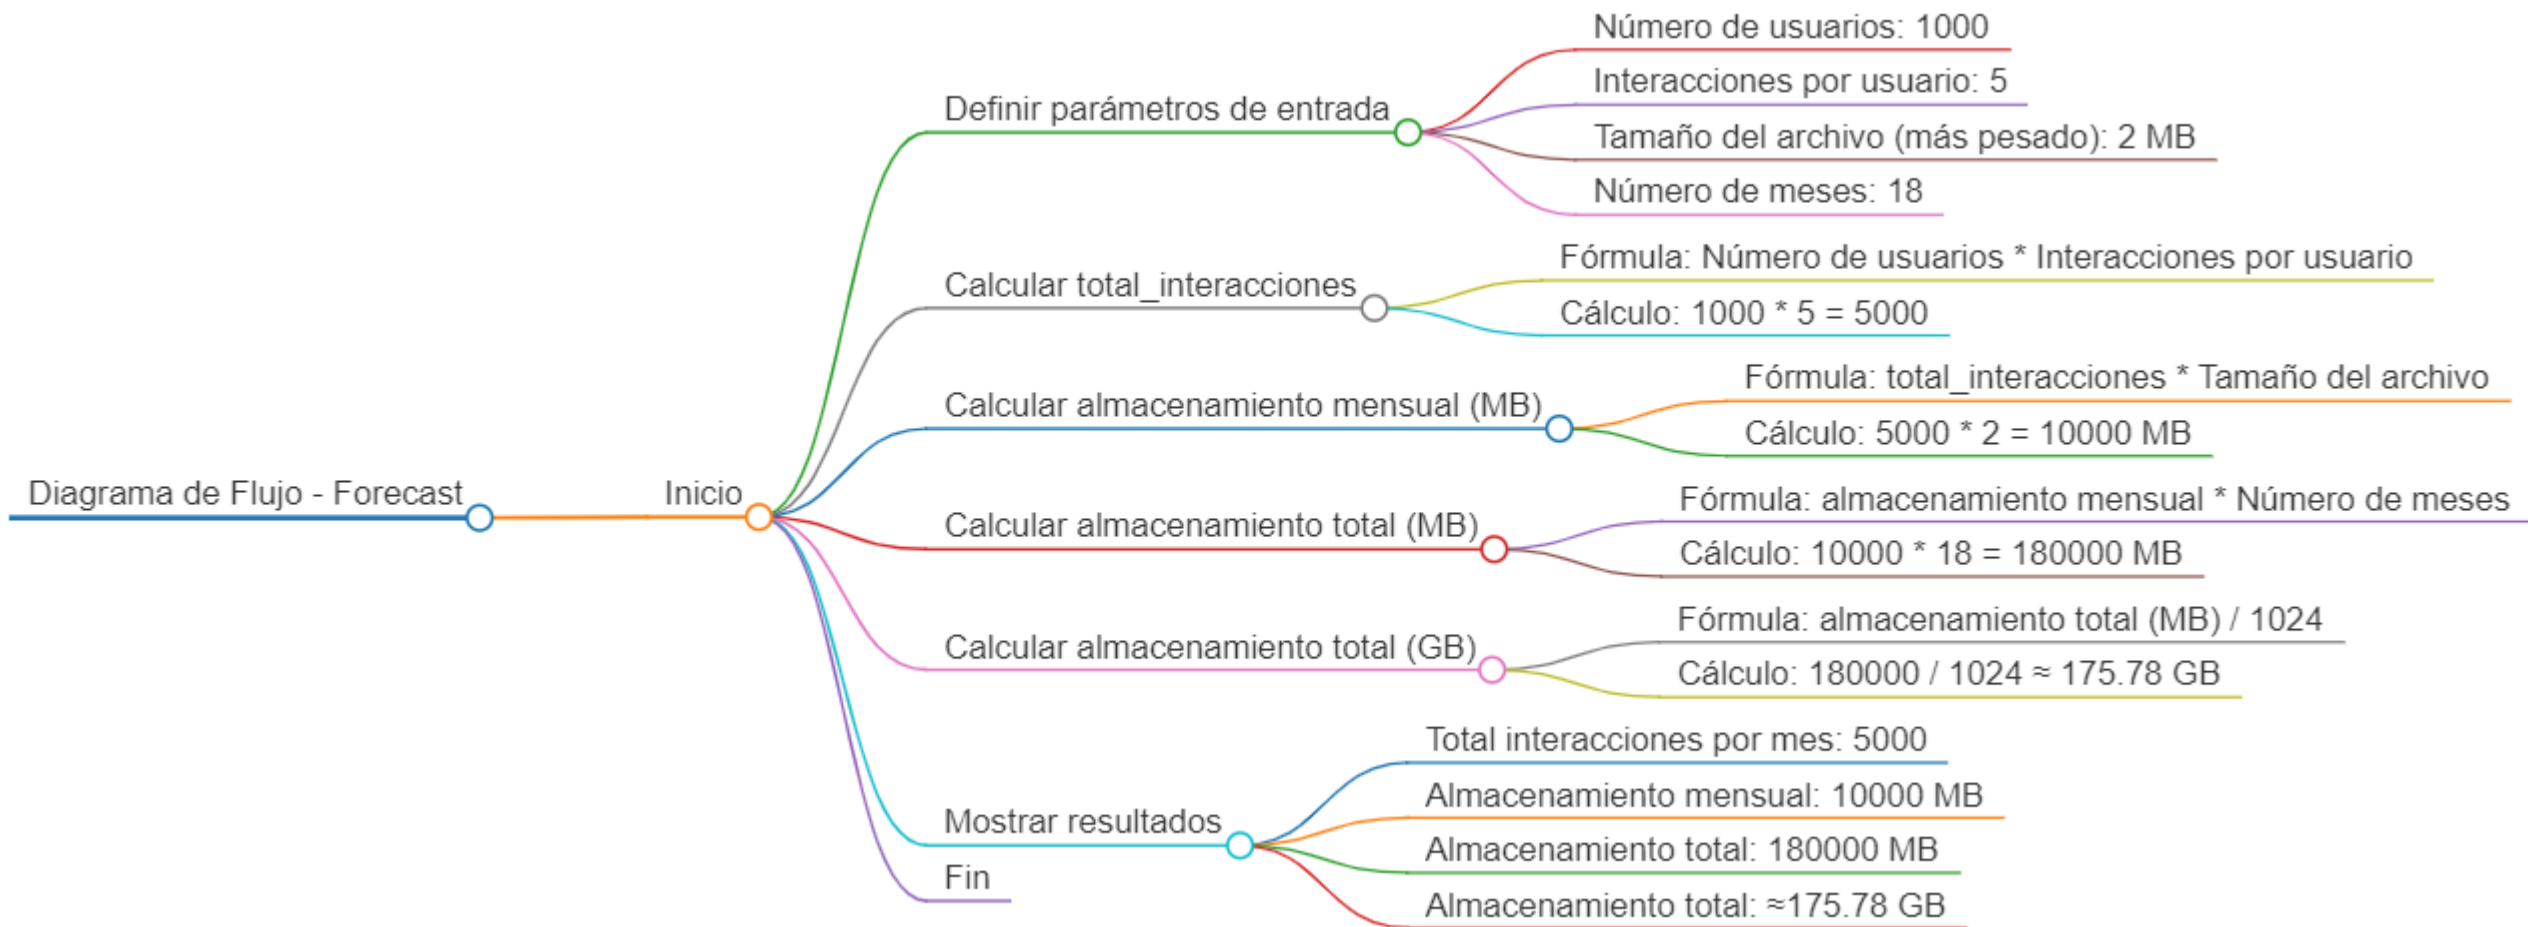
Diagrama de Flujo - Forecast

Inicio

Definir parámetros de entrada

Número de usuarios: 1000

Interacciones por usuario: 5

Tamaño del archivo (más pesado): 2 MB

Número de meses: 18

Calcular total_interacciones

Fórmula: Número de usuarios * Interacciones por usuario

Cálculo: 1000 * 5 = 5000

Calcular almacenamiento mensual (MB)

Fórmula: total_interacciones * Tamaño del archivo

Cálculo: 5000 * 2 = 10000 MB

Calcular almacenamiento total (MB)

Fórmula: almacenamiento mensual * Número de meses

Cálculo: 10000 * 18 = 180000 MB

Calcular almacenamiento total (GB)

Fórmula: almacenamiento total (MB) / 1024

Cálculo: 180000 / 1024 ≈ 175.78 GB

Mostrar resultados

Total interacciones por mes: 5000

Almacenamiento mensual: 10000 MB

Almacenamiento total: 180000 MB

Almacenamiento total: ≈175.78 GB

Fin